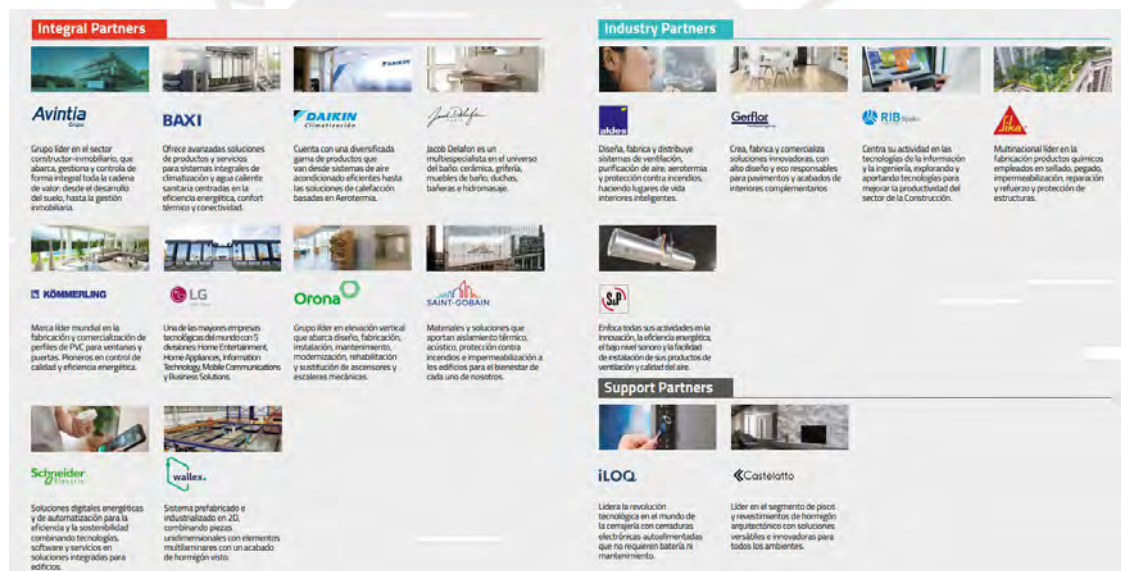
Integral Partners

Avintia Grupo

Grupo líder en el sector constructor-inmobiliario, que abarca, gestiona y controla de forma integral toda la cadena de valor: desde el desarrollo del suelo, hasta la gestión inmobiliaria.

BAXI

Ofrece avanzadas soluciones de productos y servicios para sistemas integrales de climatización y agua caliente sanitaria centradas en la eficiencia energética, confort térmico y conectividad.

DAIKIN Climatización

Cuenta con una diversificada gama de productos que van desde sistemas de aire acondicionado eficientes hasta las soluciones de calefacción basadas en Aerotermia.

Jacob Delafon

Jacob Delafon es un multiespecialista en el universo del baño: cerámica, grifería, muebles de baño, duchas, bañeras e hidromasaje.

KÖMMERLING

Marca líder mundial en la fabricación y comercialización de perfiles de PVC para ventanas y puertas. Pioneros en control de calidad y eficiencia energética.

LG

Una de las mayores empresas tecnológicas del mundo con 5 divisiones: Home Entertainment, Home Appliances, Information Technology, Mobile Communications y Business Solutions.

Orona

Grupo líder en elevación vertical que abarca diseño, fabricación, instalación, mantenimiento, modernización, rehabilitación y sustitución de ascensores y escaleras mecánicas.

SAINT-GOBAIN

Materiales y soluciones que aportan aislamiento térmico, acústico, protección contra incendios e impermeabilización a los edificios para el bienestar de cada uno de nosotros.

Schneider Electric

Soluciones digitales energéticas y de automatización para la eficiencia y la sostenibilidad combinando tecnologías, software y servicios en soluciones integradas para edificios.

wallex.

Sistema prefabricado e industrializado en 2D, combinando piezas unidimensionales con elementos multilaminares con un acabado de hormigón visto.

Industry Partners

aldes

Diseña, fabrica y distribuye sistemas de ventilación, purificación de aire, aerotermia y protección contra incendios, haciendo lugares de vida interiores inteligentes.

Gerflor

Crea, fabrica y comercializa soluciones innovadoras, con alto diseño y eco responsables para pavimentos y acabados de interiores complementarios.

RIB Spain

Centra su actividad en las tecnologías de la información y la ingeniería, explorando y aportando tecnologías para mejorar la productividad del sector de la Construcción.

Sika

Multinacional líder en la fabricación productos químicos empleados en sellado, pegado, impermeabilización, reparación y refuerzo y protección de estructuras.

S&P

Enfoca todas sus actividades en la innovación, la eficiencia energética, el bajo nivel sonoro y la facilidad de instalación de sus productos de ventilación y calidad del aire.

Support Partners

iLOQ

Lidera la revolución tecnológica en el mundo de la cerrajería con cerraduras electrónicas autoalimentadas que no requieren batería ni mantenimiento.

Castelatto

Líder en el segmento de pisos y revestimientos de hormigón arquitectónico con soluciones versátiles e innovadoras para todos los ambientes.